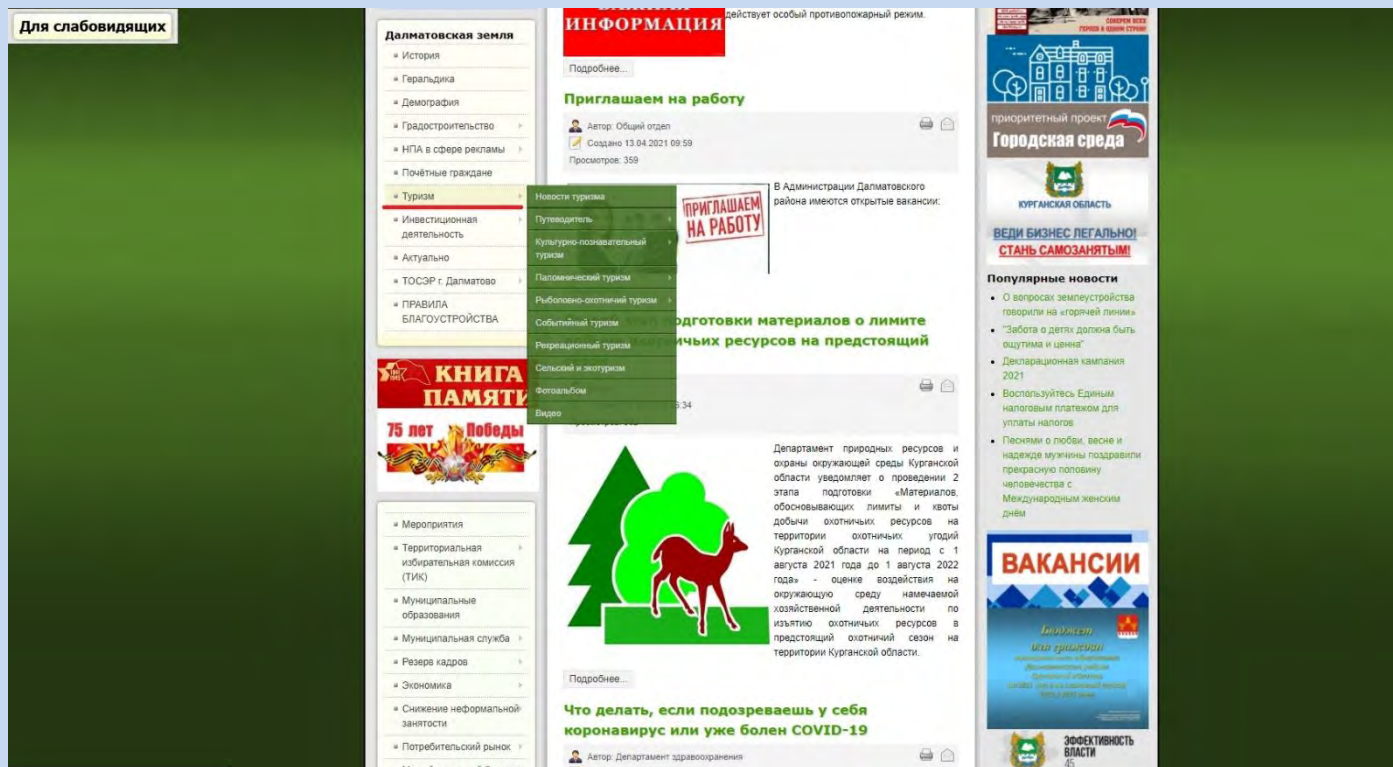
Для слабовидящих

Далматовская земля
История
Геральдика
Демография
Градостроительство
НПА в сфере рекламы
Почётные граждане
Туризм
Инвестиционная деятельность
Актуально
ТОСЭР г. Далматово
ПРАВИЛА БЛАГОУСТРОЙСТВА

Новости туризма
Путеводитель
Культурно-познавательный туризм
Паломнический туризм
Рыболовно-охотничий туризм
Событийный туризм
Рекреационный туризм
Сельский и экотуризм
Фотоальбом
Видео

КНИГА ПАМЯТИ
75 лет Победы

Мероприятия
Территориальная избирательная комиссия (ТИК)
Муниципальные образования
Муниципальная служба
Резерв кадров
Экономика
Снижение неформальной занятости
Потребительский рынок

ИНФОРМАЦИЯ
действует особый противопожарный режим.
Подробнее...

Приглашаем на работу
Автор: Общий отдел
Создано 13.04.2021 09:59
Просмотров: 359
ПРИГЛАШАЕМ НА РАБОТУ
В Администрации Далматовского района имеются открытые вакансии:

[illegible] подготовки материалов о лимите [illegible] ичьих ресурсов на предстоящий
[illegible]:34
Департамент природных ресурсов и охраны окружающей среды Курганской области уведомляет о проведении 2 этапа подготовки «Материалов, обосновывающих лимиты и квоты добычи охотничьих ресурсов на территории охотничьих угодий Курганской области на период с 1 августа 2021 года до 1 августа 2022 года» - оценке воздействия на окружающую среду намечаемой хозяйственной деятельности по изъятию охотничьих ресурсов в предстоящий охотничий сезон на территории Курганской области.
Подробнее...

Что делать, если подозреваешь у себя коронавирус или уже болен COVID-19
Автор: Департамент здравоохранения

СОХРАНИМ ВСЕХ ГЕРОЕВ В ОДНОМ СТРОЮ
приоритетный проект Городская среда
КУРГАНСКАЯ ОБЛАСТЬ
ВЕДИ БИЗНЕС ЛЕГАЛЬНО! СТАНЬ САМОЗАНЯТЫМ!

Популярные новости
О вопросах землеустройства говорили на «горячей линии»
"Забота о детях должна быть ощутима и ценна"
Декларационная кампания 2021
Воспользуйтесь Единым налоговым платежом для уплаты налогов
Песнями о любви, весне и надежде мужчины поздравили прекрасную половину человечества с Международным женским днём

ВАКАНСИИ
Бюджет для граждан
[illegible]
ЭФФЕКТИВНОСТЬ ВЛАСТИ
45